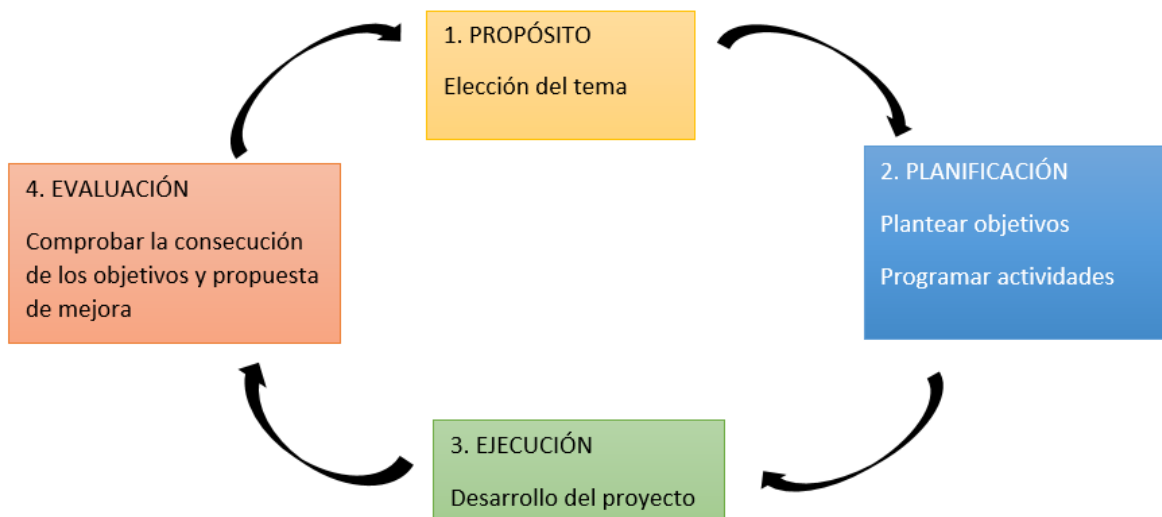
1. PROPÓSITO

Elección del tema

2. PLANIFICACIÓN

Plantear objetivos

Programar actividades

3. EJECUCIÓN

Desarrollo del proyecto

4. EVALUACIÓN

Comprobar la consecución de los objetivos y propuesta de mejora